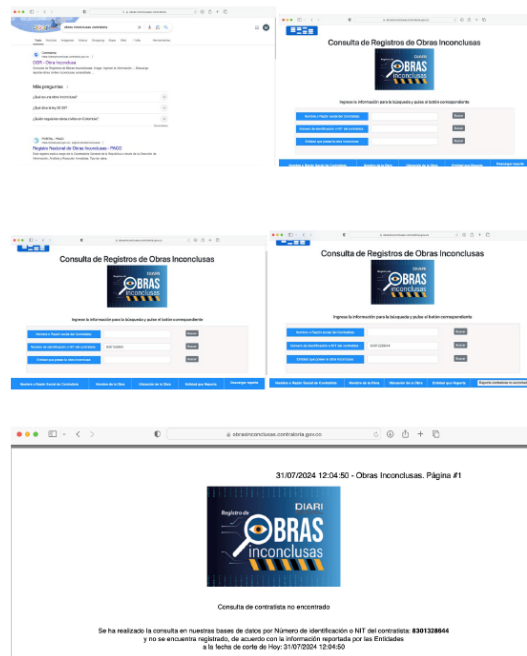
obras inconclusas contraloria

DORI - Obras Inconclusas

Más preguntas

¿Qué es una obra inconclusa?

¿Qué dice la ley 80 de?

¿Quién registra obras civiles en Colombia?

Registro Nacional de Obras Inconclusas - PACO

Consulta de Registros de Obras Inconclusas

DIARI
OBRAS
inconclusas

Ingrese la información para la búsqueda y pulse el botón correspondiente

Nombre o Razón social del Contratista | Buscar
Número de Identificación o NIT del contratista | Buscar
Entidad que posee la obra inconclusa | Buscar

Nombre o Razón Social de Contratistas | Nombre de la Obra | Ubicación de la Obra | Entidad que Reporta | Descargar reporte

Consulta de Registros de Obras Inconclusas

DIARI
OBRAS
inconclusas

Ingrese la información para la búsqueda y pulse el botón correspondiente

Nombre o Razón social del Contratista | Buscar
Número de Identificación o NIT del contratista | 8301328644 | Buscar
Entidad que posee la obra inconclusa | Buscar

Nombre o Razón Social de Contratistas | Nombre de la Obra | Ubicación de la Obra | Entidad que Reporta | Descargar reporte

Consulta de Registros de Obras Inconclusas

DIARI
OBRAS
inconclusas

Ingrese la información para la búsqueda y pulse el botón correspondiente

Nombre o Razón social del Contratista | Buscar
Número de Identificación o NIT del contratista | 8301328644 | Buscar
Entidad que posee la obra inconclusa | Buscar

Nombre o Razón Social de Contratistas | Nombre de la Obra | Ubicación de la Obra | Entidad que Reporta | Registro contratista no encontrado

obrasinconclusas.contraloria.gov.co

31/07/2024 12:04:50 - Obras Inconclusas. Página #1

Registro de
DIARI
OBRAS
inconclusas

Consulta de contratista no encontrado

Se ha realizado la consulta en nuestras bases de datos por Número de identificación o NIT del contratista: 8301328644 y no se encuentra registrado, de acuerdo con la información reportada por las Entidades a la fecha de corte de Hoy: 31/07/2024 12:04:50